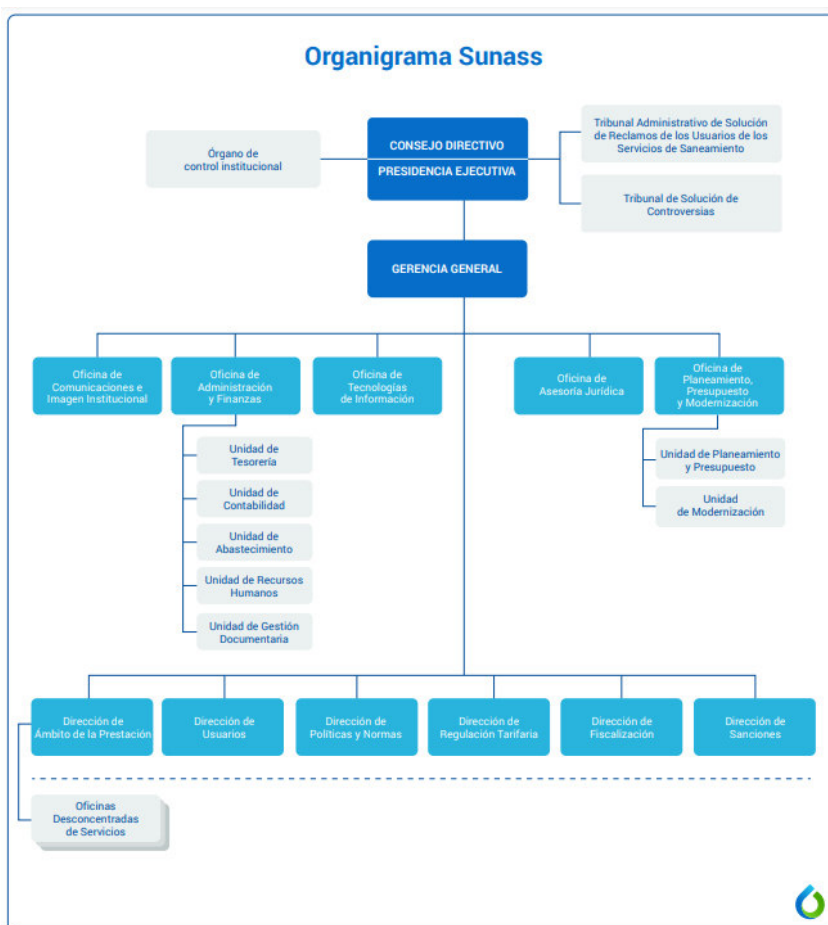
Organigrama Sunass

Órgano de control institucional

CONSEJO DIRECTIVO

PRESIDENCIA EJECUTIVA

Tribunal Administrativo de Solución de Reclamos de los Usuarios de los Servicios de Saneamiento

Tribunal de Solución de Controversias

GERENCIA GENERAL

Oficina de Comunicaciones e Imagen Institucional

Oficina de Administración y Finanzas

Unidad de Tesorería

Unidad de Contabilidad

Unidad de Abastecimiento

Unidad de Recursos Humanos

Unidad de Gestión Documentaria

Oficina de Tecnologías de Información

Oficina de Asesoría Jurídica

Oficina de Planeamiento, Presupuesto y Modernización

Unidad de Planeamiento y Presupuesto

Unidad de Modernización

Dirección de Ámbito de la Prestación

Dirección de Usuarios

Dirección de Políticas y Normas

Dirección de Regulación Tarifaria

Dirección de Fiscalización

Dirección de Sanciones

Oficinas Desconcentradas de Servicios